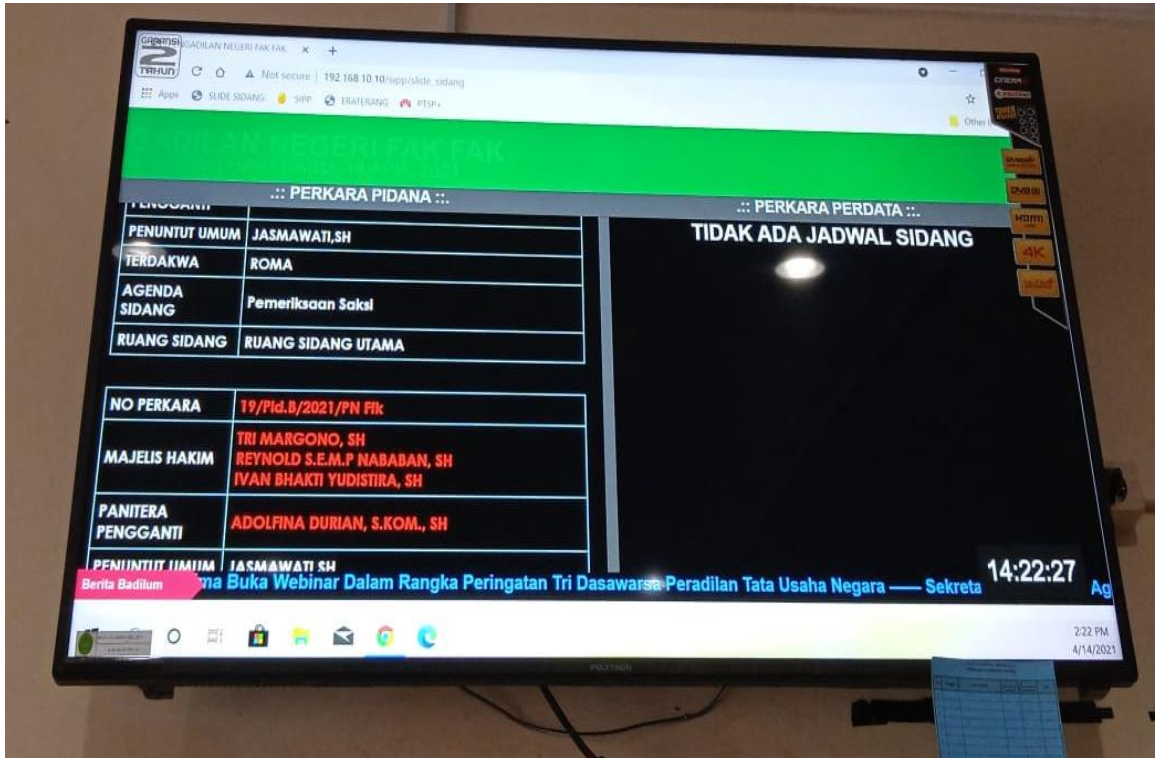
GARANSI 2 TAHUN

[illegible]GADILAN NEGERI FAK FAK × +

Not secure | 192.168.10.10/sipp/slide_sidang

Apps SLIDE SIDANG SIPP ERAFERANG PTSP+

Other

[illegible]GADILAN NEGERI FAK FAK

.:: PERKARA PIDANA ::.

.:: PERKARA PERDATA ::.

TIDAK ADA JADWAL SIDANG

| PENGGANTI | |
|---|---|
| PENUNTUT UMUM | JASMAWATI,SH |
| TERDAKWA | ROMA |
| AGENDA SIDANG | Pemeriksaan Saksi |
| RUANG SIDANG | RUANG SIDANG UTAMA |

| NO PERKARA | 19/Pid.B/2021/PN Ffk |
|---|---|
| MAJELIS HAKIM | TRI MARGONO, SH<br>REYNOLD S.E.M.P NABABAN, SH<br>IVAN BHAKTI YUDISTIRA, SH |
| PANITERA PENGGANTI | ADOLFINA DURIAN, S.KOM., SH |
| PENUNTUT UMUM | JASMAWATI SH |

Berita Badilum

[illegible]ma Buka Webinar Dalam Rangka Peringatan Tri Dasawarsa Peradilan Tata Usaha Negara —— Sekreta

14:22:27

Ag

2:22 PM
4/14/2021

CINEMA
DVB
HDMI
4K

POLYTRON